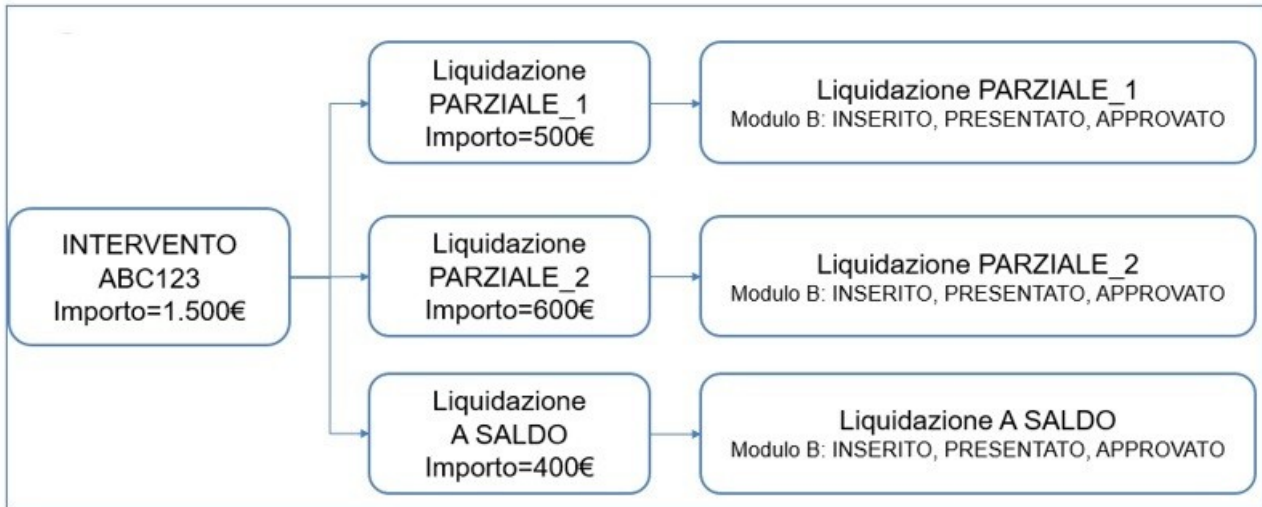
INTERVENTO
ABC123
Importo=1.500€

Liquidazione
PARZIALE_1
Importo=500€

Liquidazione PARZIALE_1
Modulo B: INSERITO, PRESENTATO, APPROVATO

Liquidazione
PARZIALE_2
Importo=600€

Liquidazione PARZIALE_2
Modulo B: INSERITO, PRESENTATO, APPROVATO

Liquidazione
A SALDO
Importo=400€

Liquidazione A SALDO
Modulo B: INSERITO, PRESENTATO, APPROVATO